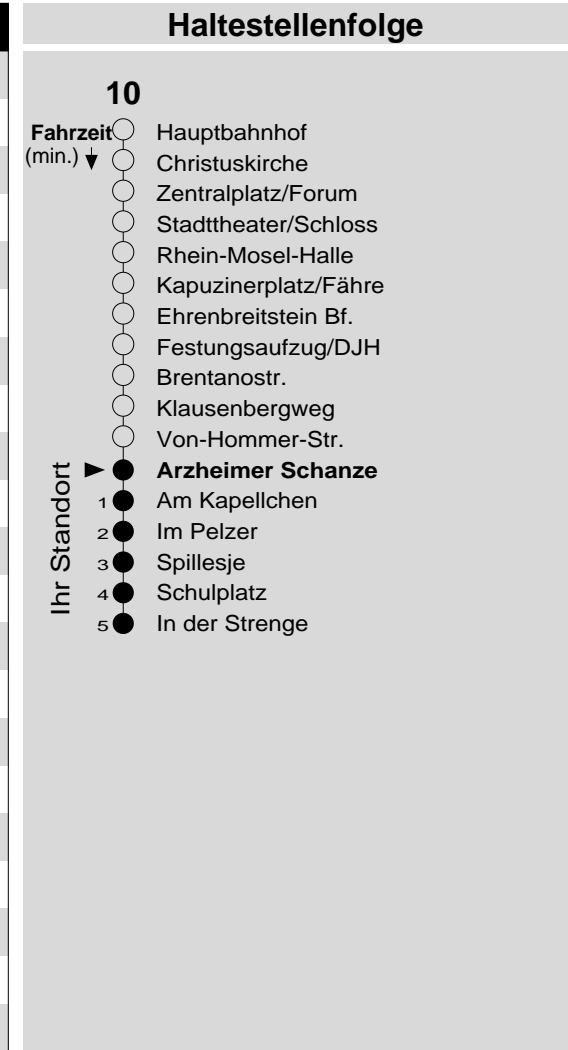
Haltestellenfolge

10

Fahrzeit (min.)

Hauptbahnhof
Christuskirche
Zentralplatz/Forum
Stadttheater/Schloss
Rhein-Mosel-Halle
Kapuzinerplatz/Fähre
Ehrenbreitstein Bf.
Festungsaufzug/DJH
Brentanostr.
Klausenbergweg
Von-Hommer-Str.
Ihr Standort
**Arzheimer Schanze**
1 Am Kapellchen
2 Im Pelzer
3 Spillesje
4 Schulplatz
5 In der Strenge